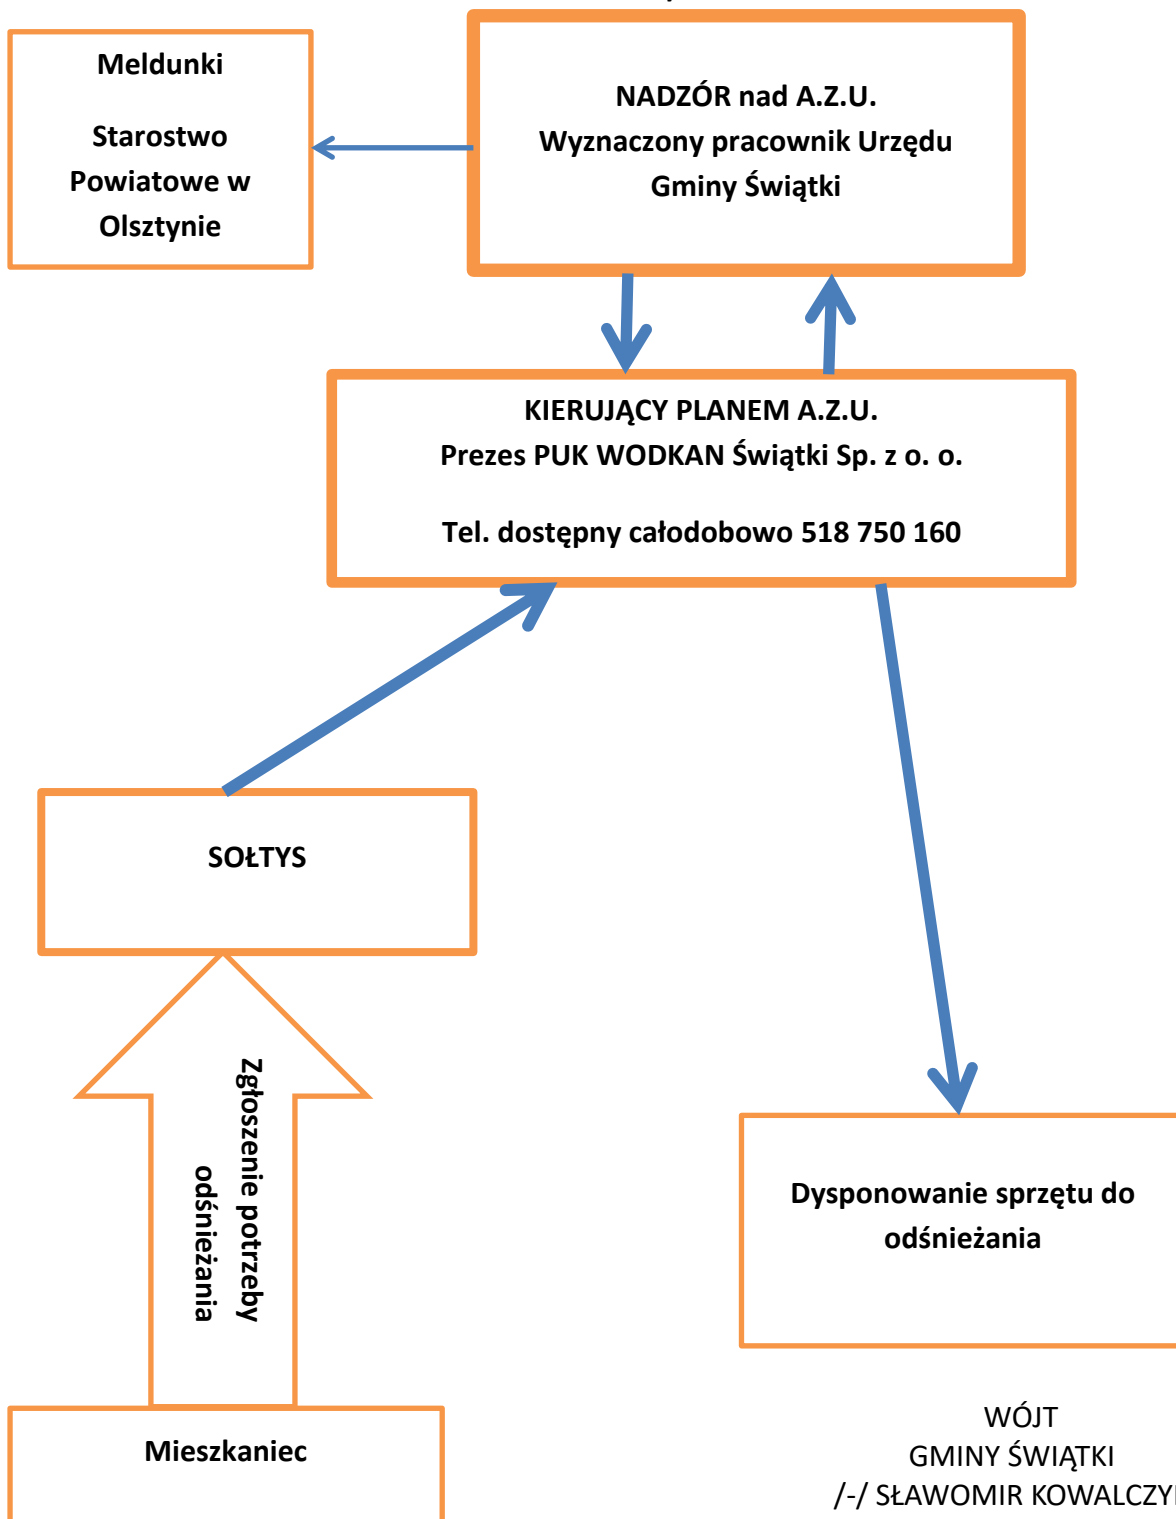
Meldunki

Starostwo Powiatowe w Olsztynie

NADZÓR nad A.Z.U.
Wyznaczony pracownik Urzędu Gminy Świątki

KIERUJĄCY PLANEM A.Z.U.
Prezes PUK WODKAN Świątki Sp. z o. o.

Tel. dostępny całodobowo 518 750 160

SOŁTYS

Zgłoszenie potrzeby odśnieżania

Mieszkaniec

Dysponowanie sprzętu do odśnieżania

WÓJT
GMINY ŚWIĄTKI
/-/ SŁAWOMIR KOWALCZY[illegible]